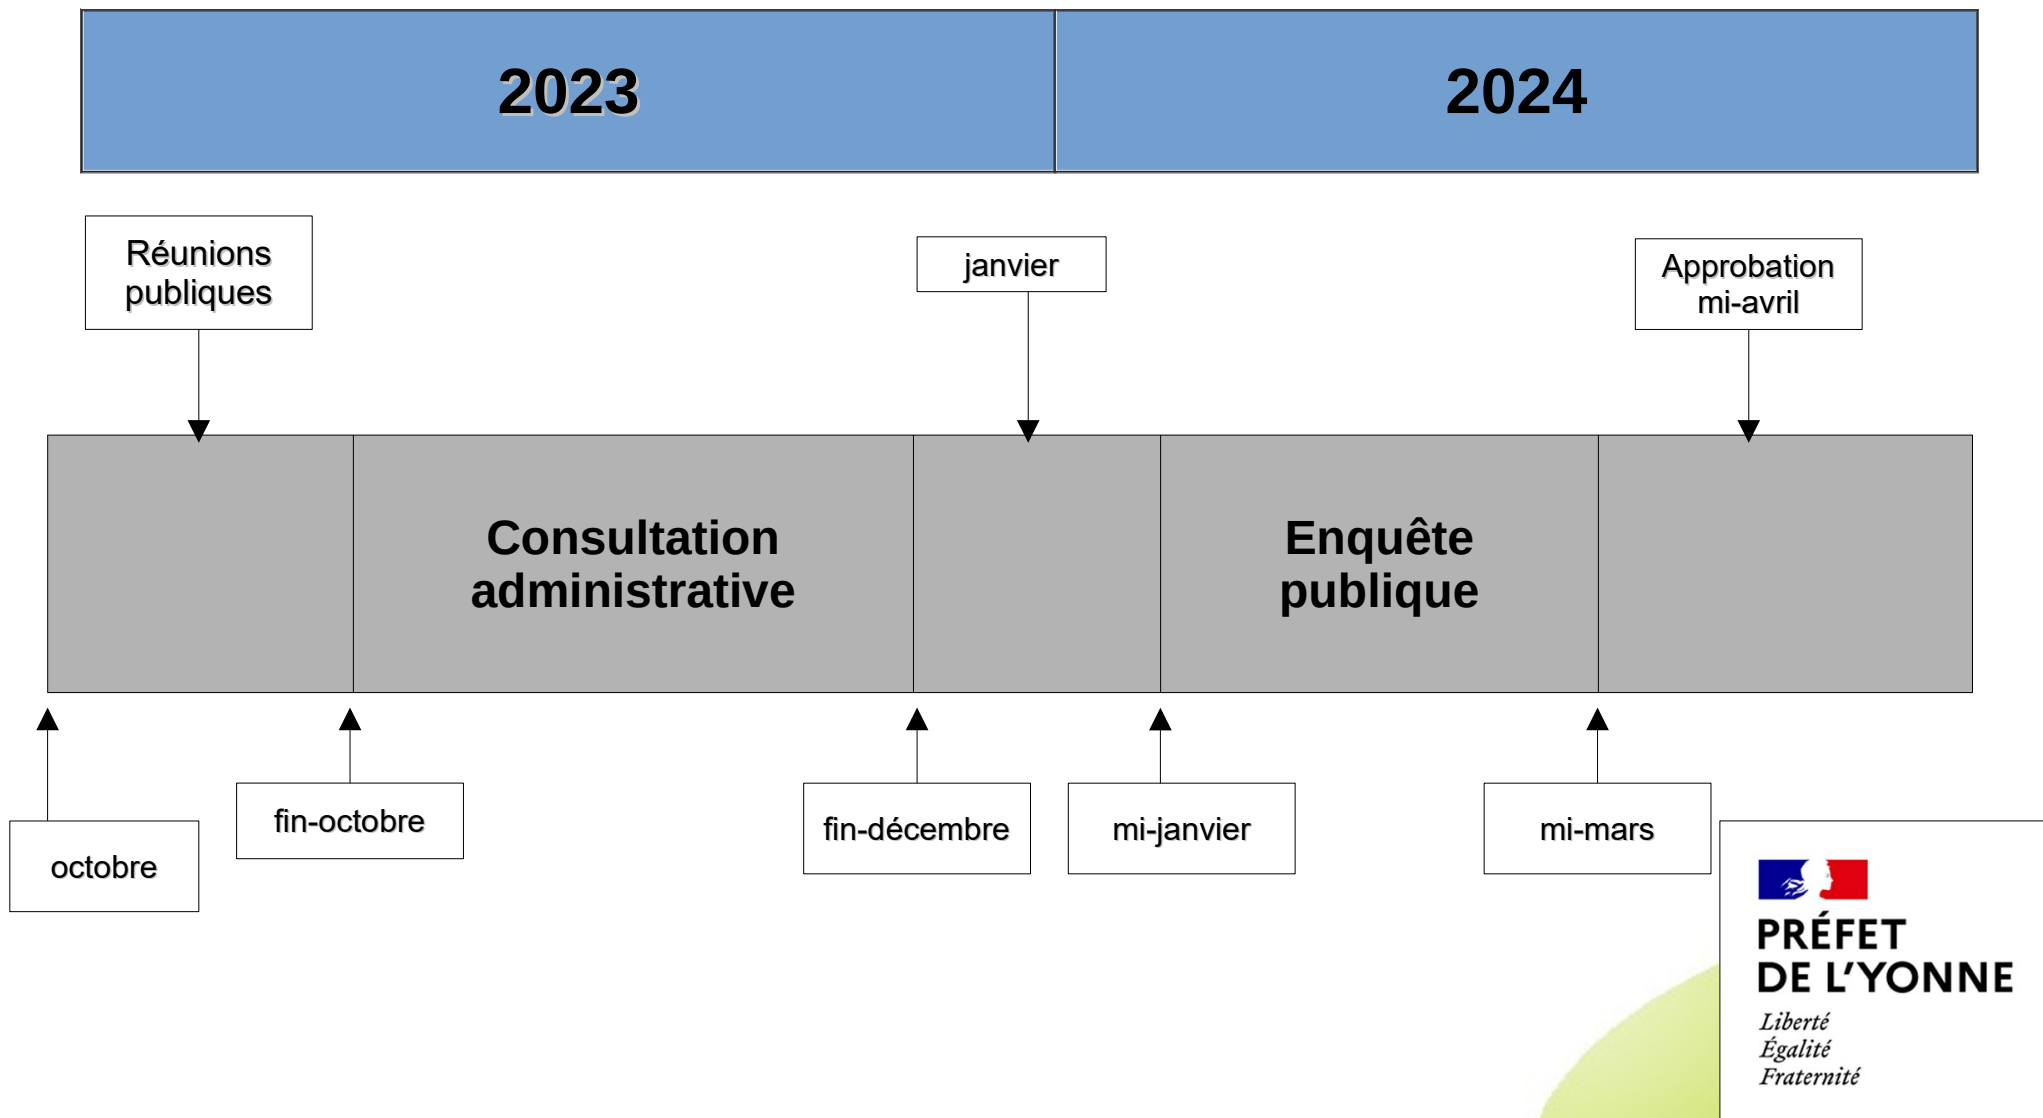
2023

2024

Réunions publiques

janvier

Approbation mi-avril

Consultation administrative

Enquête publique

octobre

fin-octobre

fin-décembre

mi-janvier

mi-mars

PRÉFET
DE L'YONNE
Liberté
Égalité
Fraternité